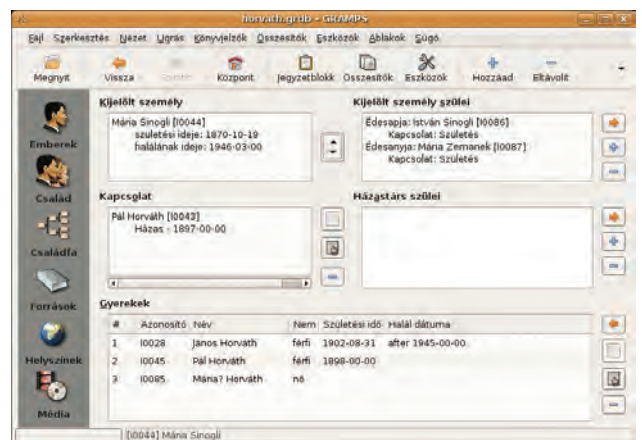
horvath.grdb - GRAMPS

Fájl Szerkesztés Nézet Ugrás Könyvjelzők Összesítők Eszközök Ablakok Súgó

Megnyit Vissza Tovább Központ Jegyzetblokk Összesítők Eszközök Hozzáad Eltávolít

Emberek Család Családfa Források Helyszínek Média

Kijelölt személy

Mária Sinogli [I0044]
születési ideje: 1870-10-19
halálának ideje: 1946-03-00

Kijelölt személy szülei

Édesapja: István Sinogli [I0086]
Kapcsolat: Születés
Édesanyja: Mária Zemanek [I0087]
Kapcsolat: Születés

Kapcsolat

Pál Horváth [I0043]
Házas - 1897-00-00

Házastárs szülei

Gyerekek

| # | Azonosító | Név | Nem | Születési idő | Halál dátuma |
|---|---|---|---|---|---|
| 1 | I0028 | János Horváth | férfi | 1902-08-31 | after 1945-00-00 |
| 2 | I0045 | Pál Horváth | férfi | 1898-00-00 | |
| 3 | I0085 | Mária? Horváth | nő | | |

[I0044] Mária Sinogli